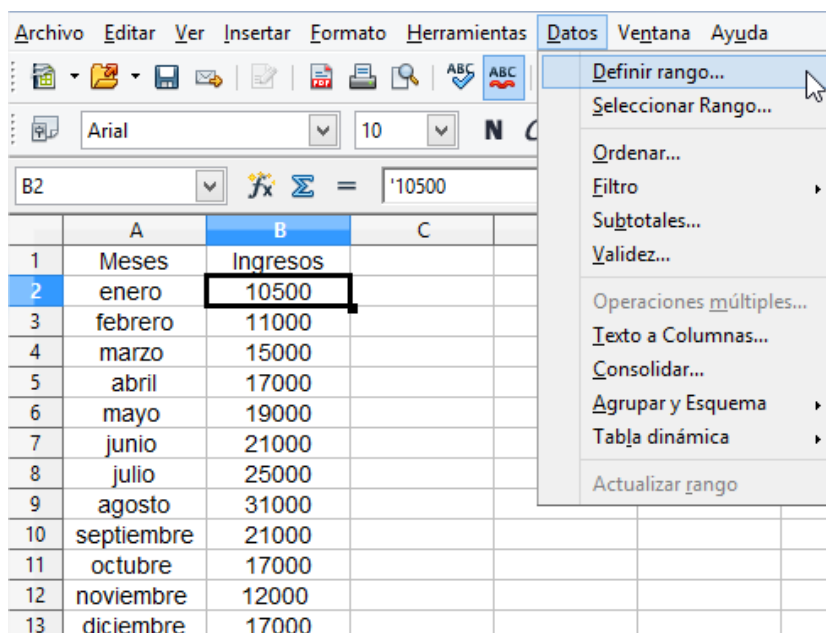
Archivo Editar Ver Insertar Formato Herramientas Datos Ventana Ayuda

Arial 10 N

B2 $\Sigma$ = '10500

| | A | B | C |
|---|---|---|---|
| 1 | Meses | Ingresos | |
| 2 | enero | 10500 | |
| 3 | febrero | 11000 | |
| 4 | marzo | 15000 | |
| 5 | abril | 17000 | |
| 6 | mayo | 19000 | |
| 7 | junio | 21000 | |
| 8 | julio | 25000 | |
| 9 | agosto | 31000 | |
| 10 | septiembre | 21000 | |
| 11 | octubre | 17000 | |
| 12 | noviembre | 12000 | |
| 13 | diciembre | 17000 | |

Definir rango...
Seleccionar Rango...
Ordenar...
Filtro
Subtotales...
Validez...
Operaciones múltiples...
Texto a Columnas...
Consolidar...
Agrupar y Esquema
Tabla dinámica
Actualizar rango